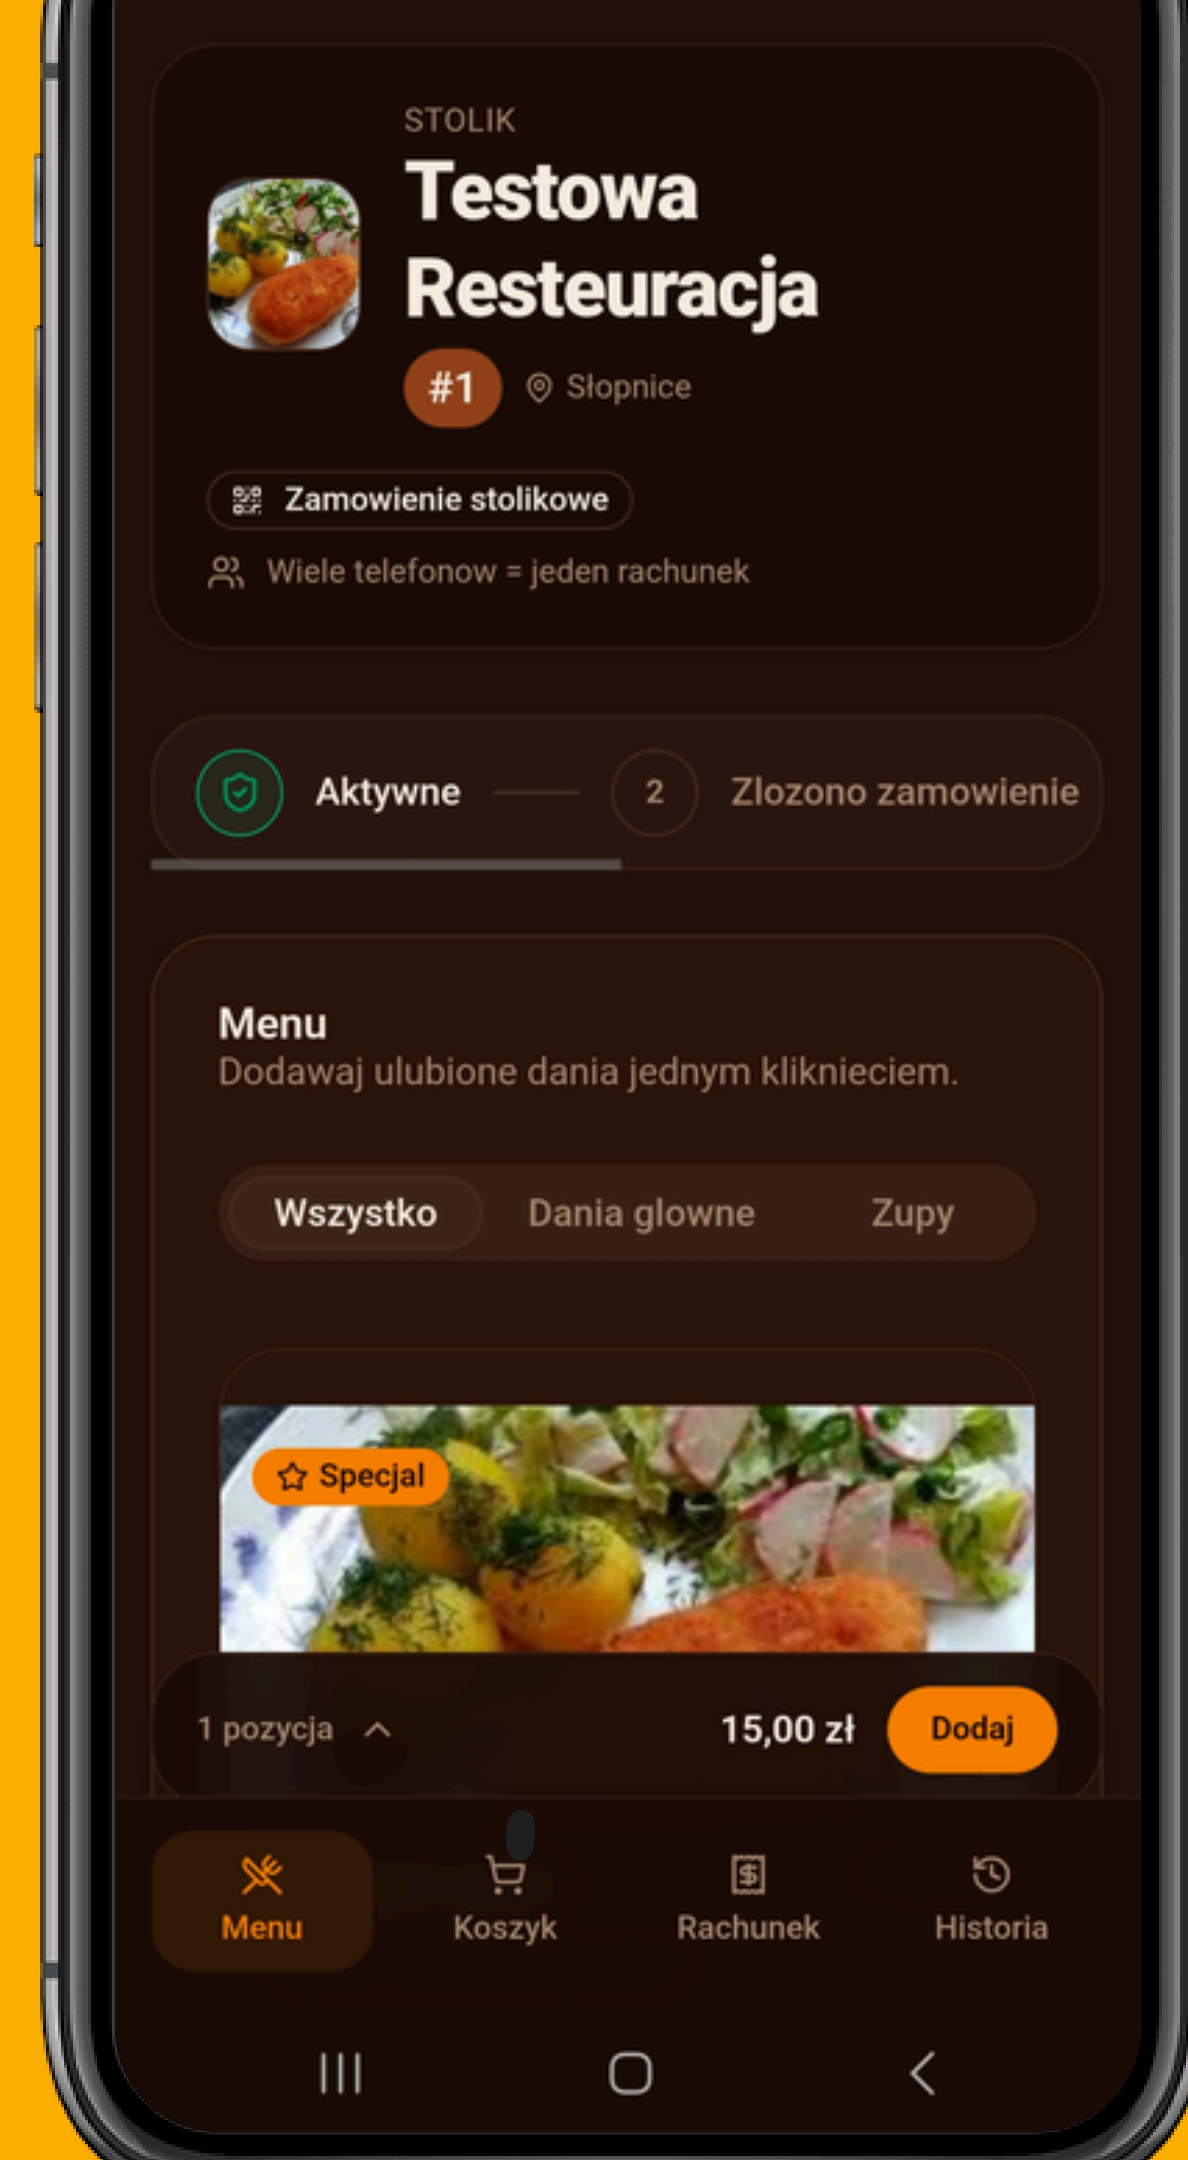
STOLIK
Testowa Resteuracja
#1 Słopnice

Zamowienie stolikowe
Wiele telefonow = jeden rachunek

Aktywne
2 Zlozono zamowienie

Menu
Dodawaj ulubione dania jednym kliknieciem.

Wszystko
Dania glowne
Zupy

Specjal

1 pozycja
15,00 zł
Dodaj

Menu
Koszyk
Rachunek
Historia